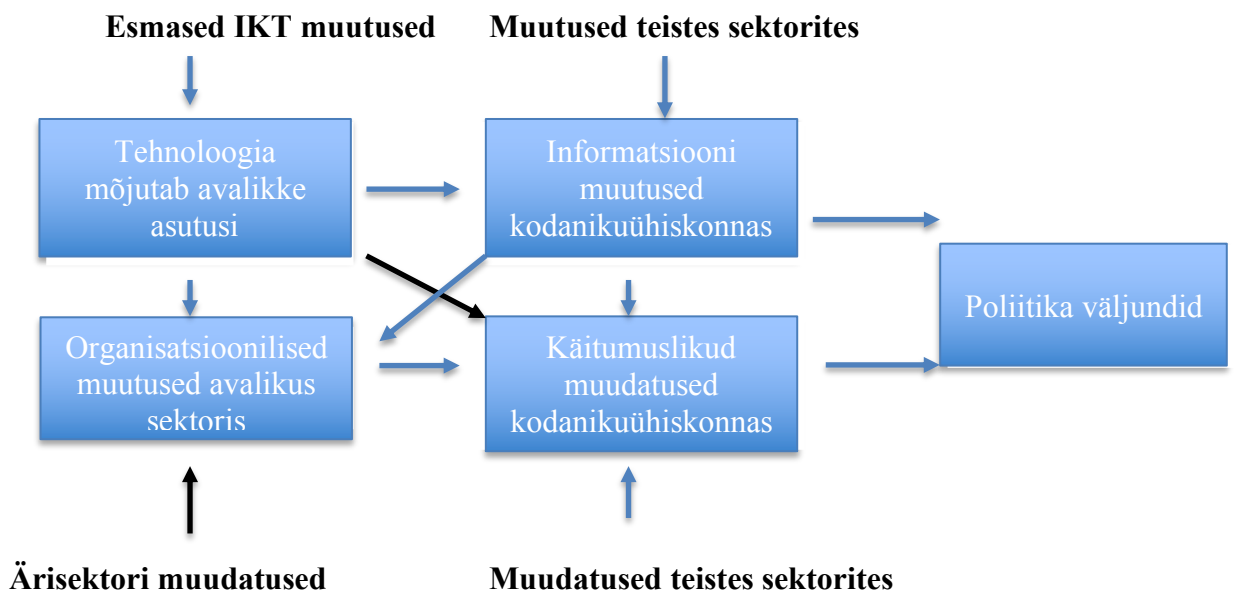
Esmased IKT muutused

Muutused teistes sektorites

Tehnoloogia mõjutab avalikke asutusi

Informatsiooni muutused kodanikuühiskonnas

Poliitika väljundid

Organisatsioonilised muutused avalikus sektoris

Käitumuslikud muudatused kodanikuühiskonnas

Ärisektori muudatused

Muudatused teistes sektorites